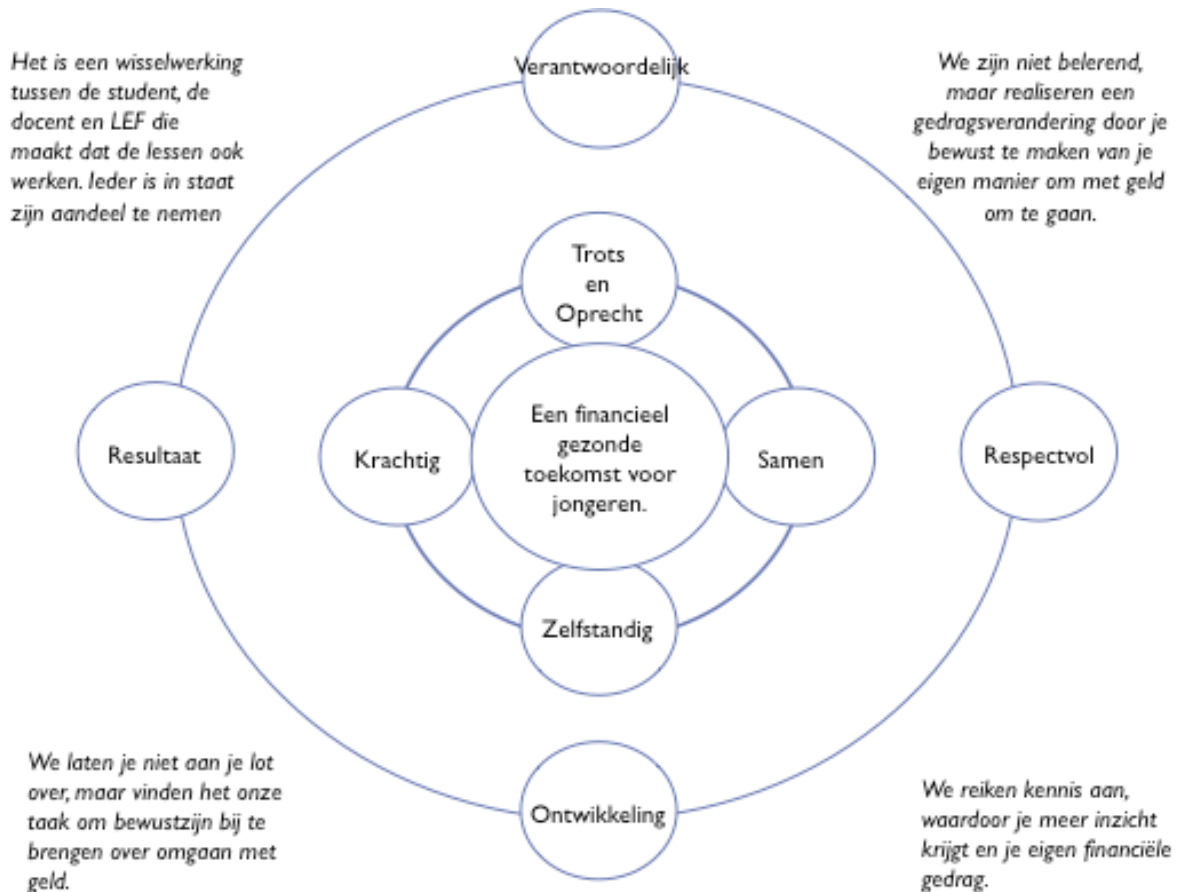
Het is een wisselwerking tussen de student, de docent en LEF die maakt dat de lessen ook werken. Ieder is in staat zijn aandeel te nemen

Verantwoordelijk

We zijn niet belerend, maar realiseren een gedragsverandering door je bewust te maken van je eigen manier om met geld om te gaan.

Trots en Oprecht

Resultaat

Krachtig

Een financieel gezonde toekomst voor jongeren.

Samen

Respectvol

Zelfstandig

We laten je niet aan je lot over, maar vinden het onze taak om bewustzijn bij te brengen over omgaan met geld.

Ontwikkeling

We reiken kennis aan, waardoor je meer inzicht krijgt en je eigen financiële gedrag.